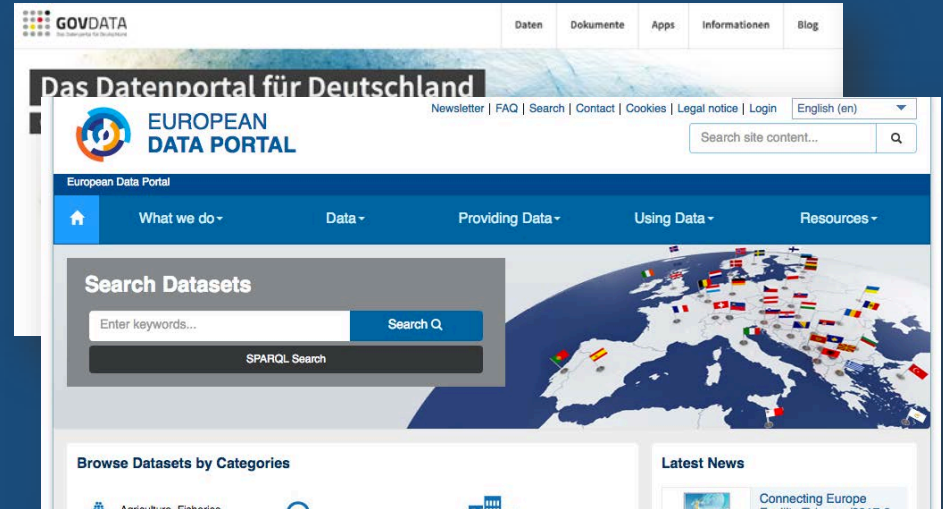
GOVDATA
Das Datenportal für Deutschland

Daten | Dokumente | Apps | Informationen | Blog

Das Datenportal für Deutschland

EUROPEAN DATA PORTAL

Newsletter | FAQ | Search | Contact | Cookies | Legal notice | Login

English (en)

Search site content...

European Data Portal

What we do | Data | Providing Data | Using Data | Resources

Search Datasets

Enter keywords...

Search

SPARQL Search

Browse Datasets by Categories

Agriculture, Fisheries

Latest News

Connecting Europe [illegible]